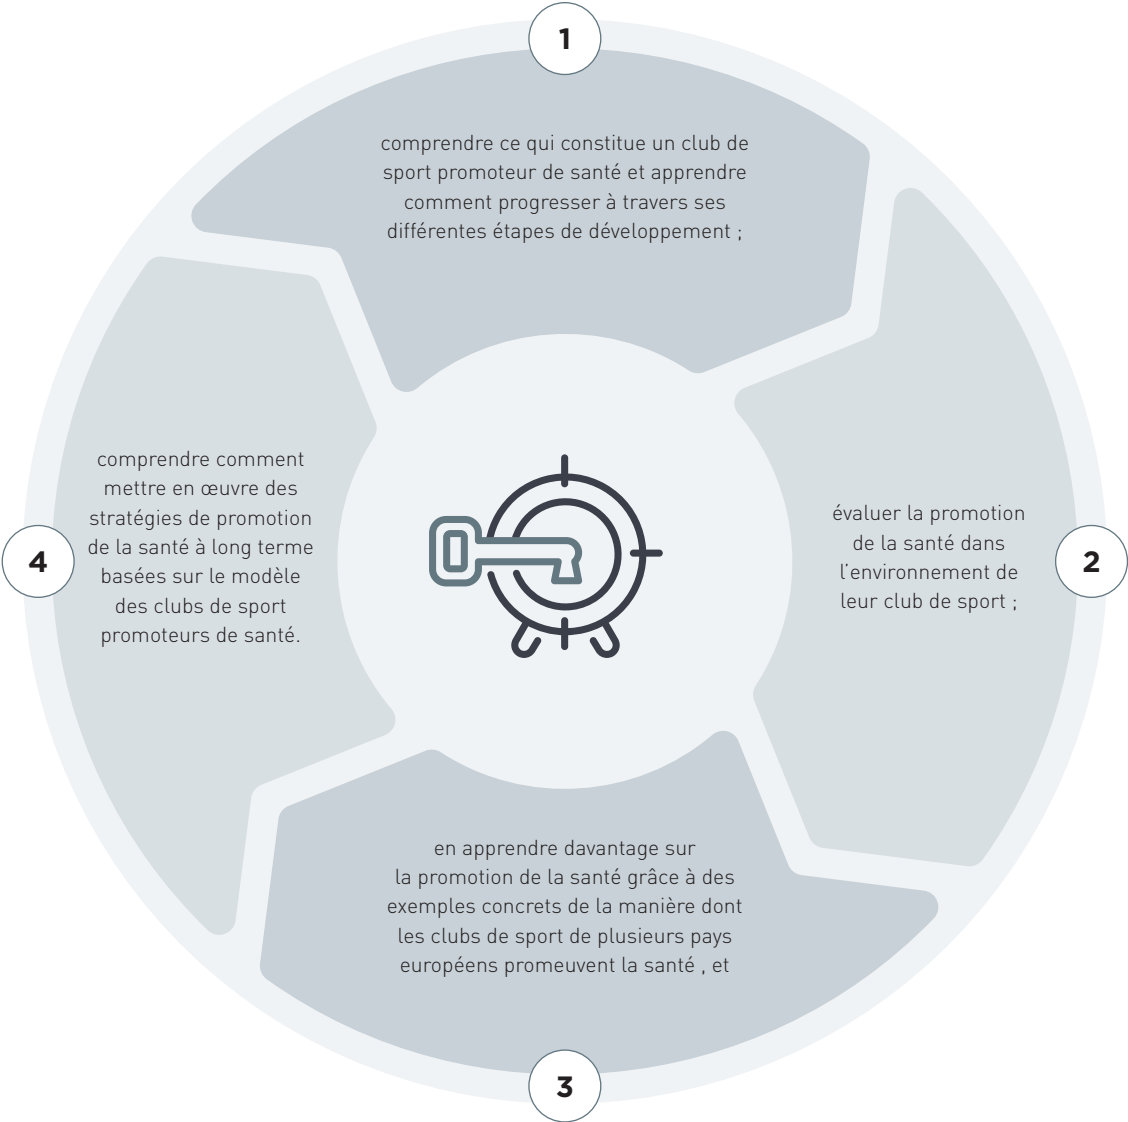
1

comprendre ce qui constitue un club de sport promoteur de santé et apprendre comment progresser à travers ses différentes étapes de développement ;

2

évaluer la promotion de la santé dans l'environnement de leur club de sport ;

3

en apprendre davantage sur la promotion de la santé grâce à des exemples concrets de la manière dont les clubs de sport de plusieurs pays européens promeuvent la santé , et

4

comprendre comment mettre en œuvre des stratégies de promotion de la santé à long terme basées sur le modèle des clubs de sport promoteurs de santé.